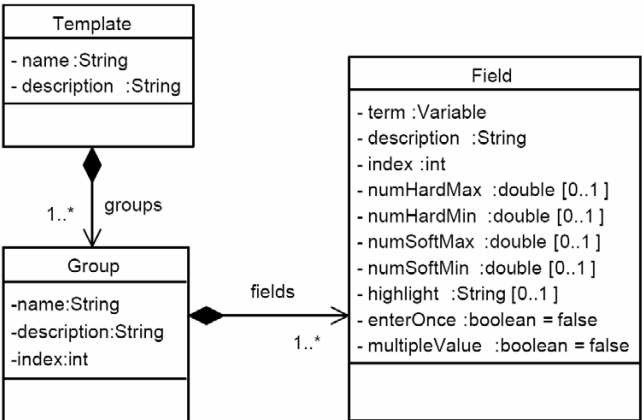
Template

- name :String
- description :String

groups

1..*

Group

-name:String
-description:String
-index:int

fields

1..*

Field

- term :Variable
- description :String
- index :int
- numHardMax :double [0..1 ]
- numHardMin :double [0..1 ]
- numSoftMax :double [0..1 ]
- numSoftMin :double [0..1 ]
- highlight :String [0..1 ]
- enterOnce :boolean = false
- multipleValue :boolean = false